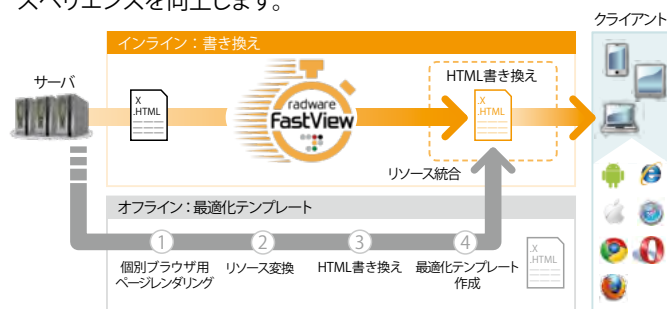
スペリエンスを向上します。

クライアント

インライン：書き換え

サーバ

X
.HTML

radware
FastView

HTML書き換え

X
.HTML

リソース統合

オフライン：最適化テンプレート

1 個別ブラウザ用ページレンダリング

2 リソース変換

3 HTML書き換え

4 最適化テンプレート作成

X
.HTML